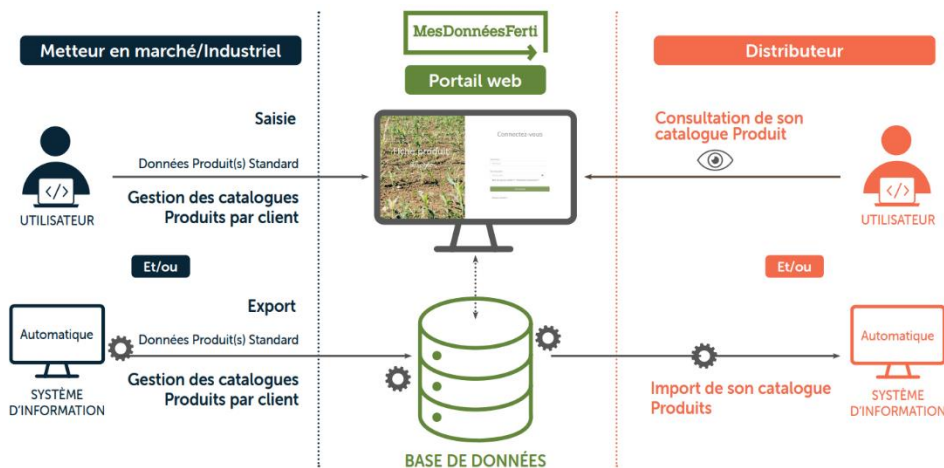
Metteur en marché/Industriel

MesDonnéesFerti

Portail web

Distributeur

Saisie

Données Produit(s) Standard

Gestion des catalogues Produits par client

UTILISATEUR

Connectez-vous

Consultation de son catalogue Produit

UTILISATEUR

Et/ou

Et/ou

Export

Automatique

Données Produit(s) Standard

Gestion des catalogues Produits par client

SYSTÈME D'INFORMATION

Import de son catalogue Produits

Automatique

SYSTÈME D'INFORMATION

BASE DE DONNÉES